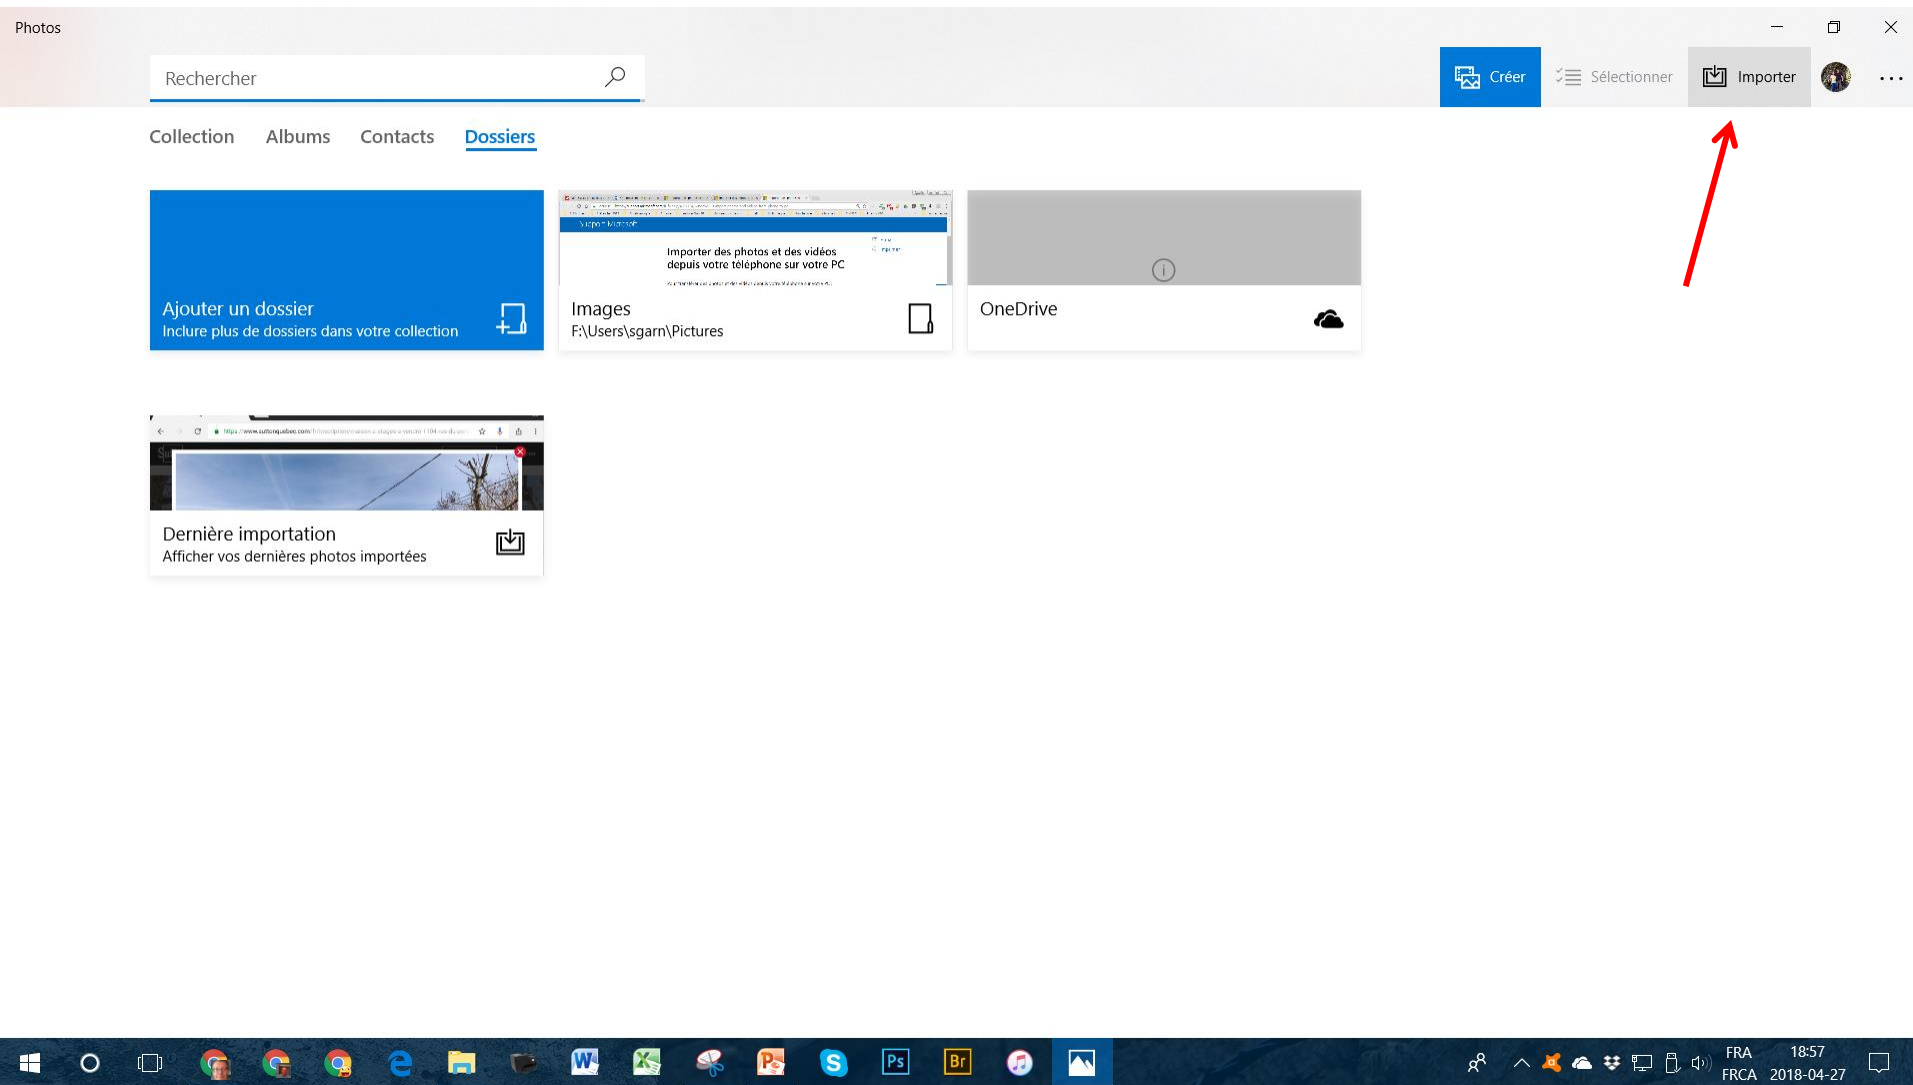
Photos

Rechercher

Créer Sélectionner Importer

Collection Albums Contacts Dossiers

Ajouter un dossier
Inclure plus de dossiers dans votre collection

Importer des photos et des vidéos depuis votre téléphone sur votre PC

Images
F:\Users\sgarn\Pictures

OneDrive

Dernière importation
Afficher vos dernières photos importées

FRA
FRCA
18:57
2018-04-27